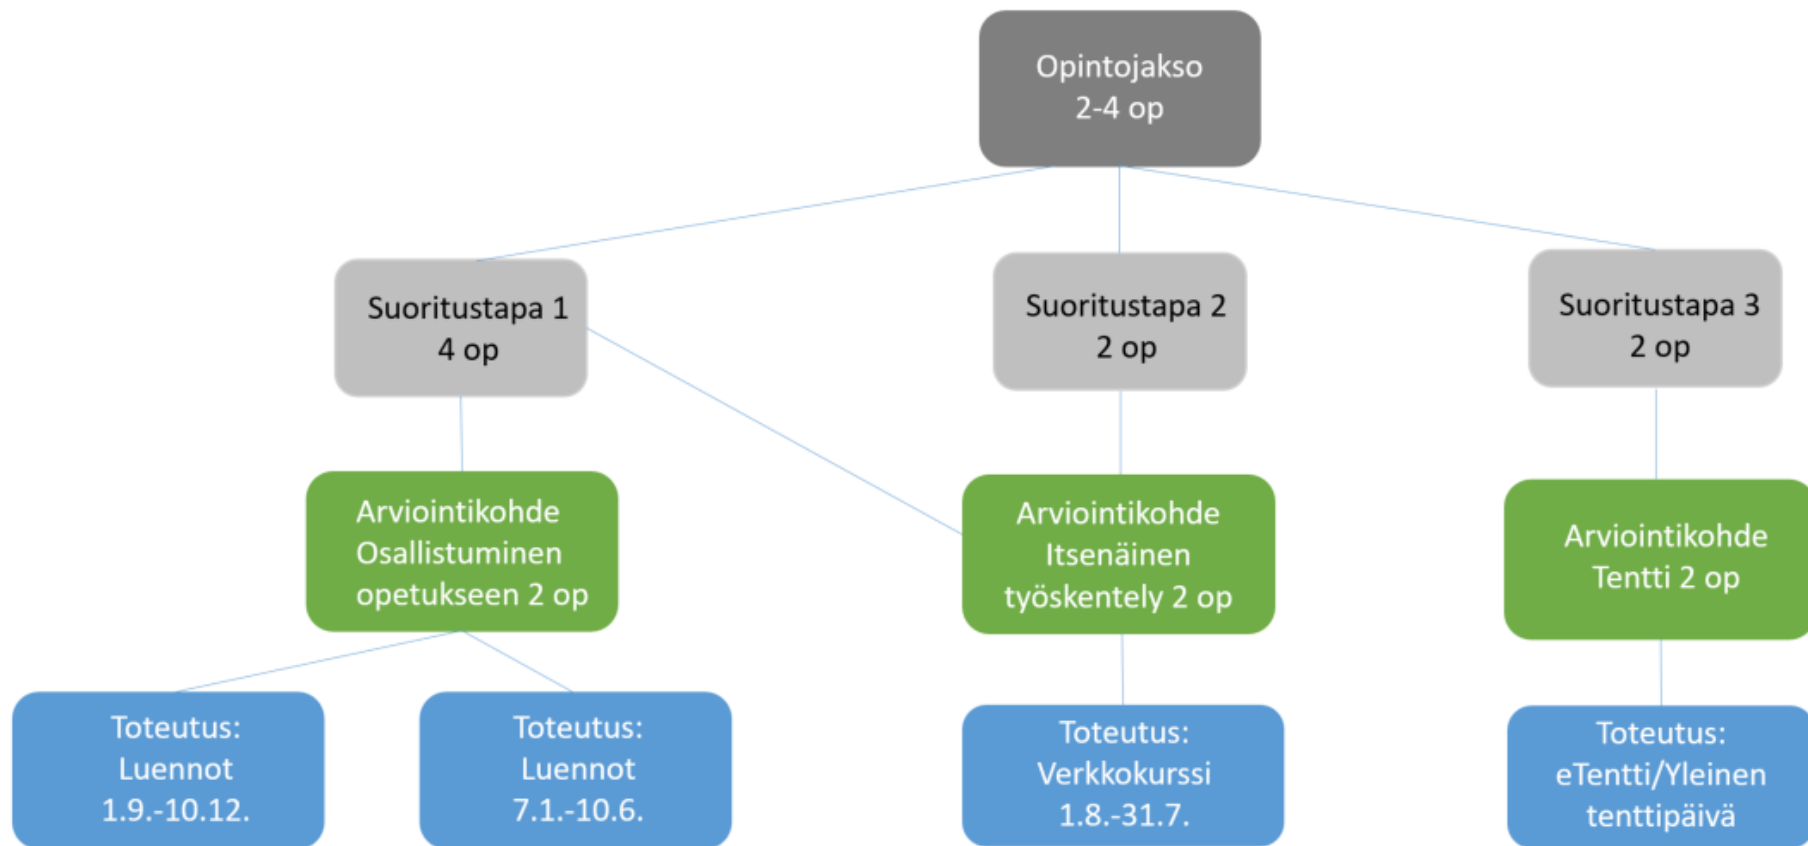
Opintojakso
2-4 op

Suoritustapa 1
4 op

Suoritustapa 2
2 op

Suoritustapa 3
2 op

Arviointikohde
Osallistuminen
opetukseen 2 op

Arviointikohde
Itsenäinen
työskentely 2 op

Arviointikohde
Tentti 2 op

Toteutus:
Luennot
1.9.-10.12.

Toteutus:
Luennot
7.1.-10.6.

Toteutus:
Verkkokurssi
1.8.-31.7.

Toteutus:
eTentti/Yleinen
tenttipäivä